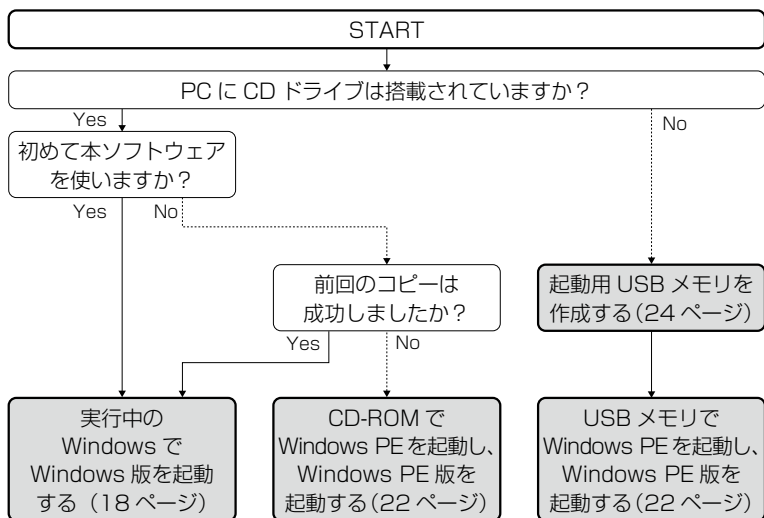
START

PC に CD ドライブは搭載されていますか？

Yes

No

初めて本ソフトウェアを使いますか？

Yes

No

前回のコピーは成功しましたか？

Yes

No

起動用 USB メモリを作成する（24 ページ）

実行中の Windows で Windows 版を起動する（18 ページ）

CD-ROM で Windows PE を起動し、Windows PE 版を起動する（22 ページ）

USB メモリで Windows PE を起動し、Windows PE 版を起動する（22 ページ）